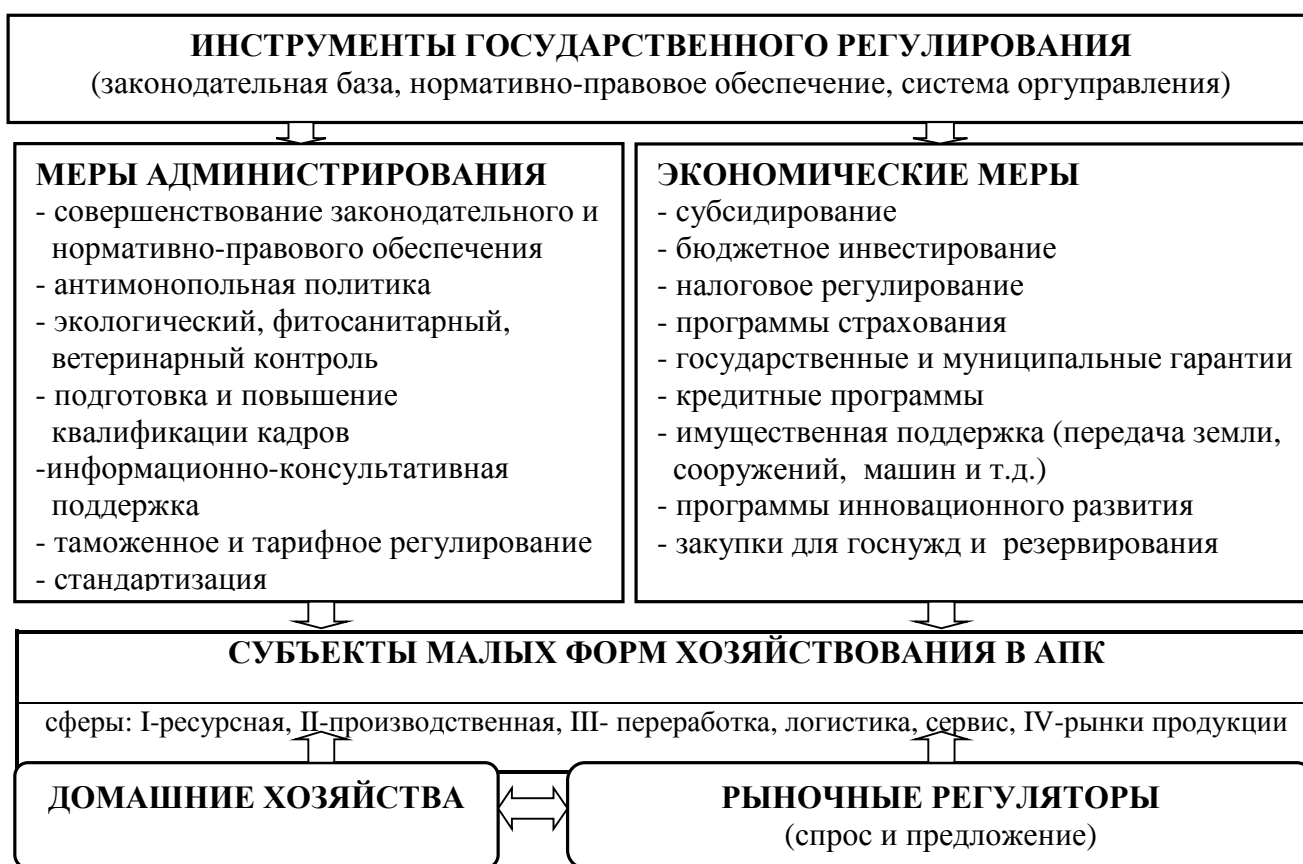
ИНСТРУМЕНТЫ ГОСУДАРСТВЕННОГО РЕГУЛИРОВАНИЯ
(законодательная база, нормативно-правовое обеспечение, система оргуправления)

МЕРЫ АДМИНИСТРИРОВАНИЯ
- совершенствование законодательного и нормативно-правового обеспечения
- антимонопольная политика
- экологический, фитосанитарный, ветеринарный контроль
- подготовка и повышение квалификации кадров
-информационно-консультативная поддержка
- таможенное и тарифное регулирование
- стандартизация

ЭКОНОМИЧЕСКИЕ МЕРЫ
- субсидирование
- бюджетное инвестирование
- налоговое регулирование
- программы страхования
- государственные и муниципальные гарантии
- кредитные программы
- имущественная поддержка (передача земли, сооружений, машин и т.д.)
- программы инновационного развития
- закупки для госнужд и резервирования

СУБЪЕКТЫ МАЛЫХ ФОРМ ХОЗЯЙСТВОВАНИЯ В АПК

сферы: I-ресурсная, II-производственная, III- переработка, логистика, сервис, IV-рынки продукции

ДОМАШНИЕ ХОЗЯЙСТВА

РЫНОЧНЫЕ РЕГУЛЯТОРЫ
(спрос и предложение)